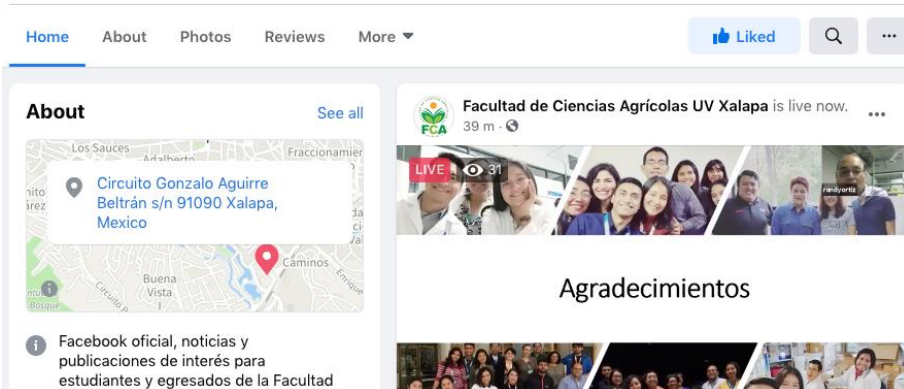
Home About Photos Reviews More

Liked

About
See all

Los Sauces
Adalberto
Fraccionamien
Circuito Gonzalo Aguirre Beltrán s/n 91090 Xalapa, Mexico
Caminos
Buena Vista
Circuito

Facebook oficial, noticias y publicaciones de interés para estudiantes y egresados de la Facultad

FCA
Facultad de Ciencias Agrícolas UV Xalapa is live now.
39 m ·

LIVE 31

randyortiz

Agradecimientos